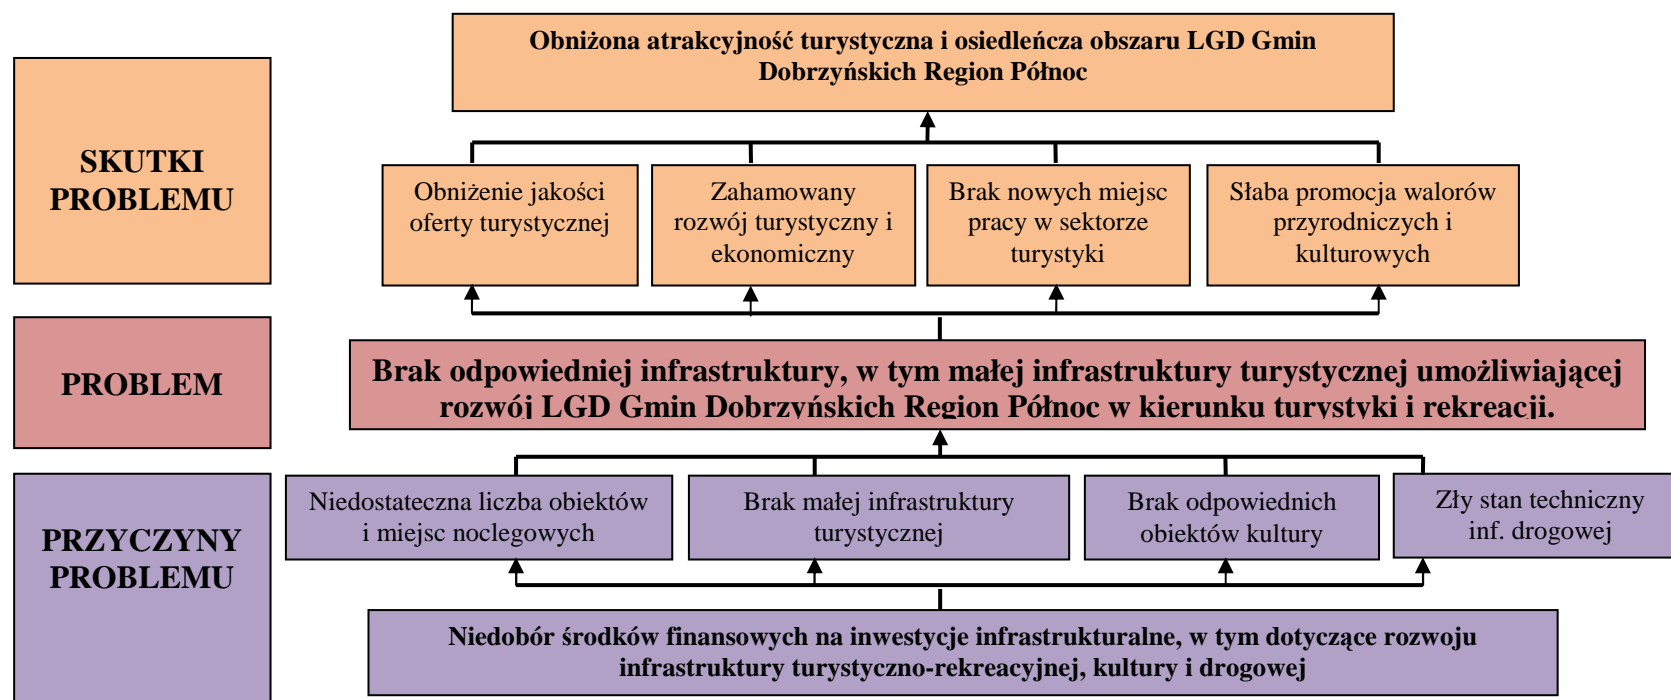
SKUTKI PROBLEMU

Obniżona atrakcyjność turystyczna i osiedleńcza obszaru LGD Gmin Dobrzyńskich Region Północ

Obniżenie jakości oferty turystycznej

Zahamowany rozwój turystyczny i ekonomiczny

Brak nowych miejsc pracy w sektorze turystyki

Słaba promocja walorów przyrodniczych i kulturowych

PROBLEM

Brak odpowiedniej infrastruktury, w tym małej infrastruktury turystycznej umożliwiającej rozwój LGD Gmin Dobrzyńskich Region Północ w kierunku turystyki i rekreacji.

PRZYCZYNY PROBLEMU

Niedostateczna liczba obiektów i miejsc noclegowych

Brak małej infrastruktury turystycznej

Brak odpowiednich obiektów kultury

Zły stan techniczny inf. drogowej

Niedobór środków finansowych na inwestycje infrastrukturalne, w tym dotyczące rozwoju infrastruktury turystyczno-rekreacyjnej, kultury i drogowej